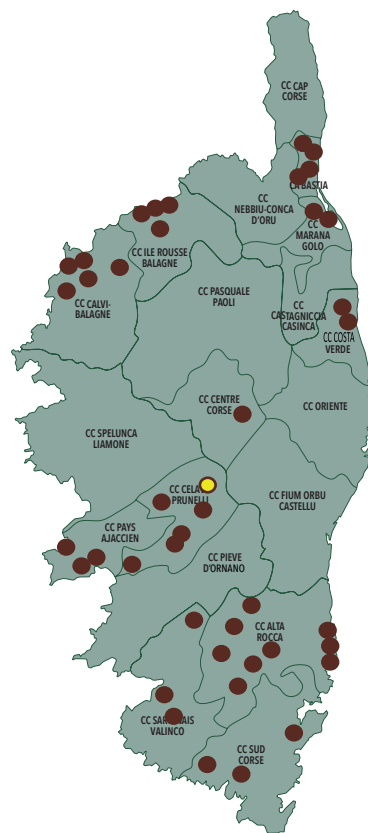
CC CAP CORSE

CA BASTIA

CC NEBBIU-CONCA D'ORU

CC MARANA GOLO

CC ILE ROUSSE BALAGNE

CC CALVI-BALAGNE

CC PASQUALE PAOLI

CC CASTAGNICCIA CASINCA

CC COSTA VERDE

CC CENTRE CORSE

CC ORIENTE

CC SPELUNCA LIAMONE

CC CELA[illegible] PRUNELLI

CC FIUM ORBU CASTELLU

CC PAYS AJACCIEN

CC PIEVE D'ORNANO

CC ALTA ROCCA

CC SA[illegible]AIS VALINCO

CC SUD CORSE